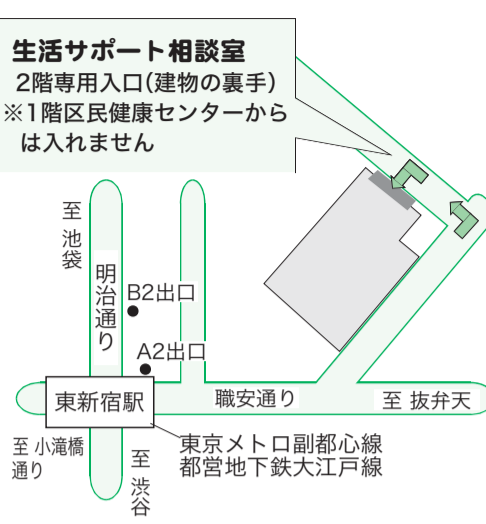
生活サポート相談室
2階専用入口（建物の裏手）
※1階区民健康センターからは入れません

至池袋

明治通り

B2出口

A2出口

東新宿駅

職安通り

至 抜弁天

至 小滝橋通り

至 渋谷

東京メトロ副都心線
都営地下鉄大江戸線